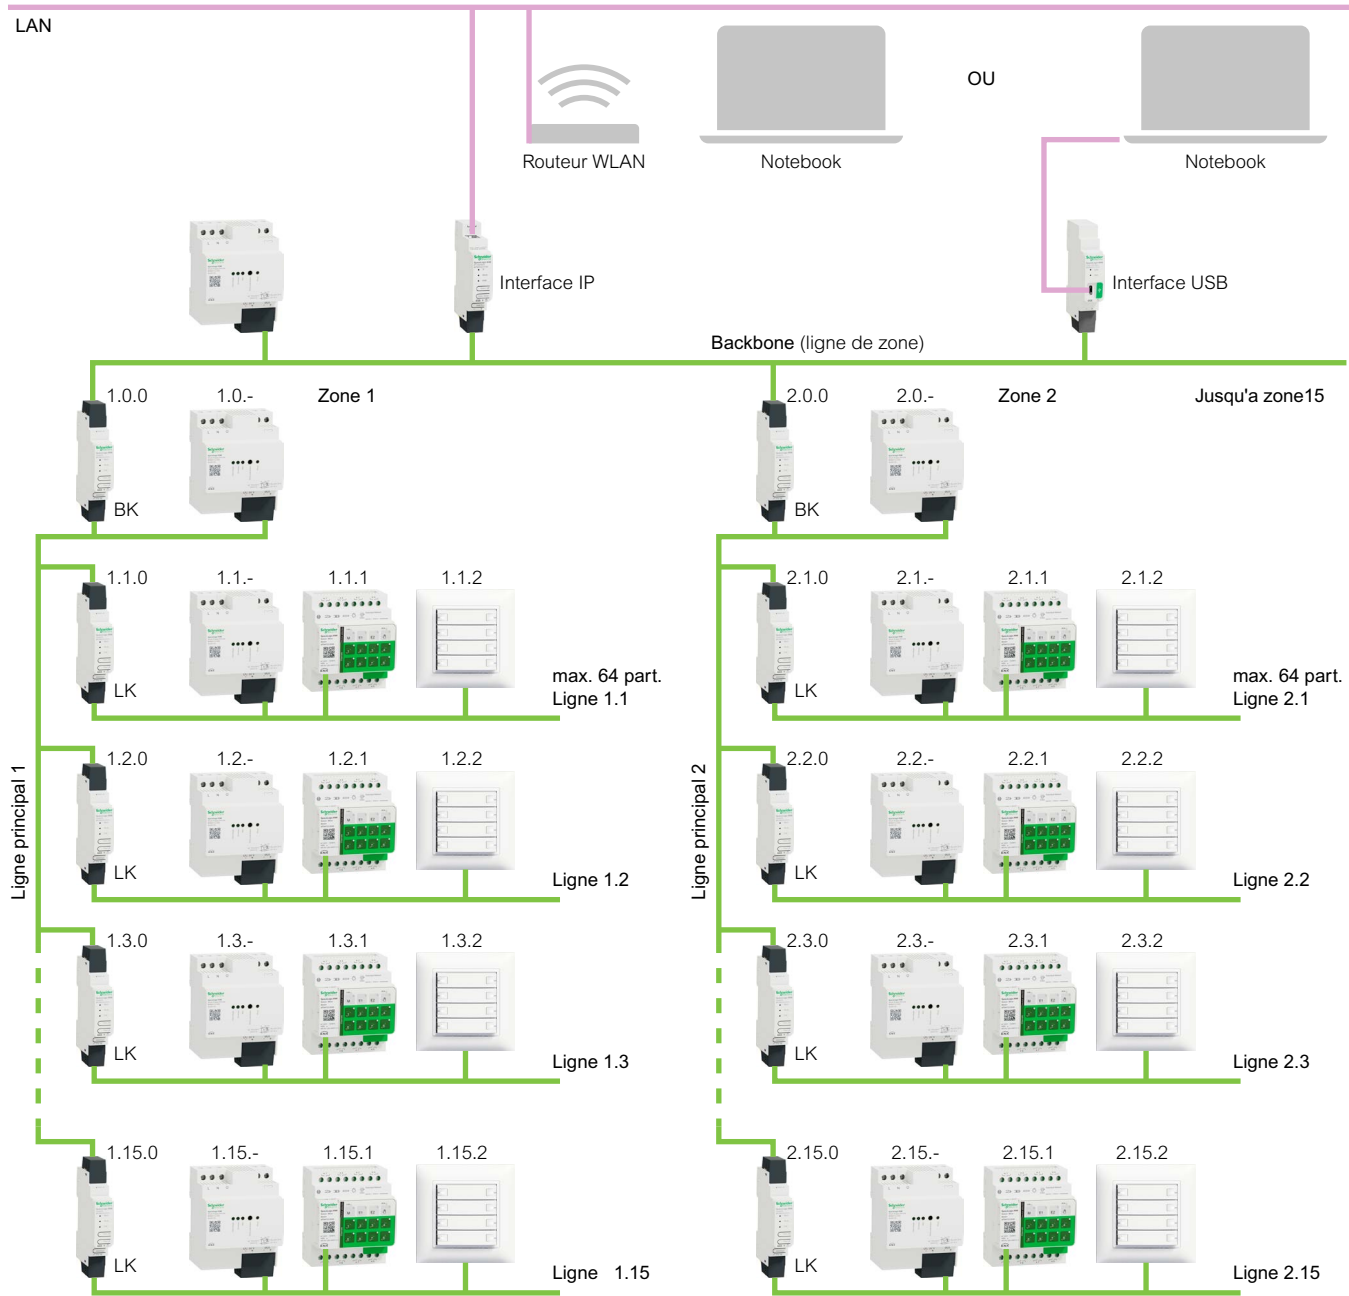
LAN

Routeur WLAN

Notebook

OU

Notebook

Interface IP

Interface USB

Backbone (ligne de zone)

1.0.0

1.0.-

Zone 1

2.0.0

2.0.-

Zone 2

Jusqu'a zone15

BK

BK

1.1.0

1.1.-

1.1.1

1.1.2

2.1.0

2.1.-

2.1.1

2.1.2

LK

max. 64 part.
Ligne 1.1

LK

max. 64 part.
Ligne 2.1

Ligne principal 1

1.2.0

1.2.-

1.2.1

1.2.2

Ligne principal 2

2.2.0

2.2.-

2.2.1

2.2.2

LK

Ligne 1.2

LK

Ligne 2.2

1.3.0

1.3.-

1.3.1

1.3.2

2.3.0

2.3.-

2.3.1

2.3.2

LK

Ligne 1.3

LK

Ligne 2.3

1.15.0

1.15.-

1.15.1

1.15.2

2.15.0

2.15.-

2.15.1

2.15.2

LK

Ligne 1.15

LK

Ligne 2.15